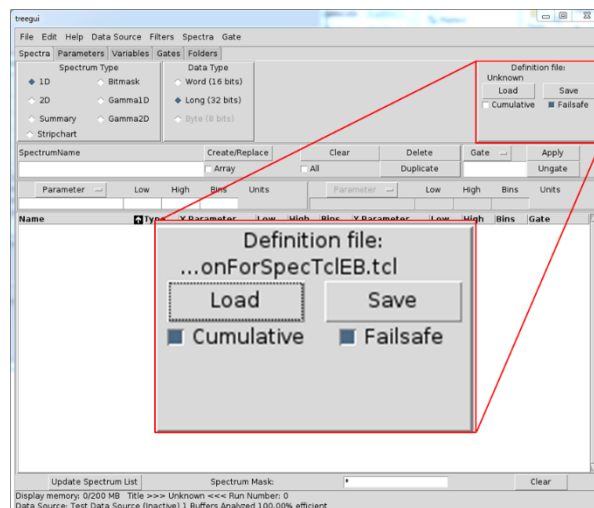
treegui

File Edit Help Data Source Filters Spectra Gate

Spectra Parameters Variables Gates Folders

Spectrum Type
1D Bitmask
2D Gamma1D
Summary Gamma2D
Stripchart

Data Type
Word (16 bits)
Long (32 bits)
Byte (8 bits)

Definition file:
Unknown
Load Save
Cumulative Failsafe

SpectrumName Create/Replace Clear Delete Gate Apply
Array All Duplicate Ungate

Parameter Low High Bins Units Parameter Low High Bins Units

Name Type X Parameter Low High Bins X Parameter Low High Bins Gate

Definition file:
...onForSpecTclEB.tcl
Load Save
Cumulative Failsafe

Update Spectrum List Spectrum Mask: * Clear

Display memory: 0/200 MB Title >>> Unknown <<< Run Number: 0
Data Source: Test Data Source (Inactive) 1 Buffers Analyzed 100.00% efficient